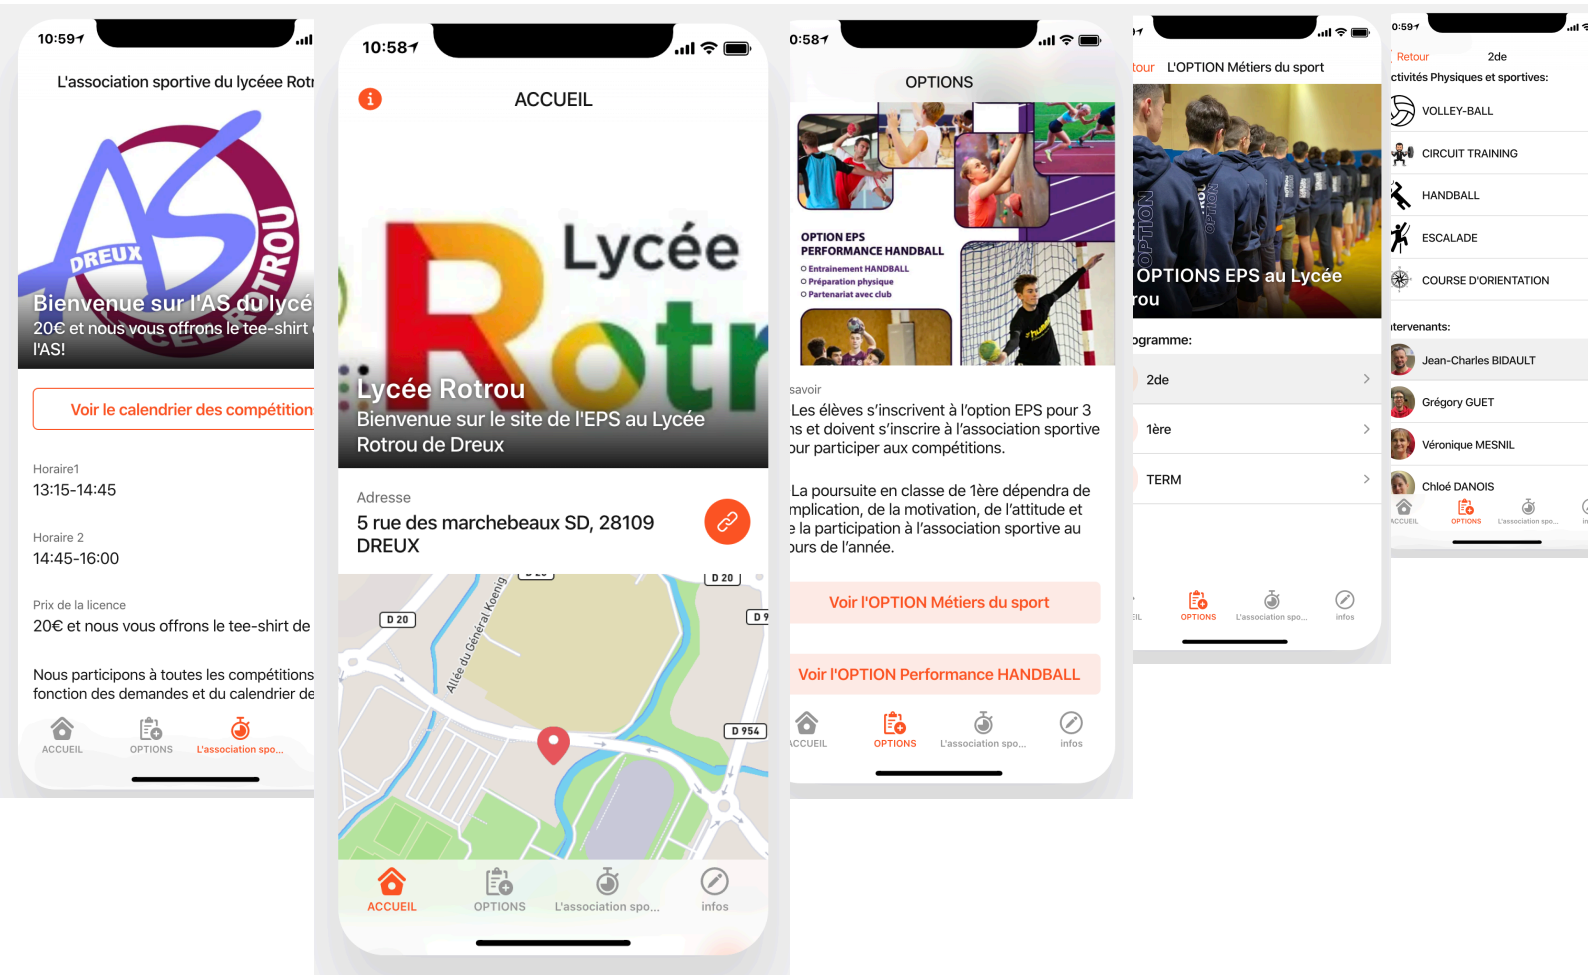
10:59

L'association sportive du lycéee Rotr

DREUX AS ROTROU LYCÉE

Bienvenue sur l'AS du lycé

20€ et nous vous offrons le tee-shirt de l'AS!

Voir le calendrier des compétition

Horaire1
13:15-14:45

Horaire 2
14:45-16:00

Prix de la licence
20€ et nous vous offrons le tee-shirt de

Nous participons à toutes les compétitions fonction des demandes et du calendrier de

ACCUEIL OPTIONS L'association spo...

10:58

ACCUEIL

Lycée Rotr

Lycée Rotrou
Bienvenue sur le site de l'EPS au Lycée Rotrou de Dreux

Adresse
5 rue des marchebeaux SD, 28109 DREUX

D 20 D 20 D 20 D 9 D 954 Allée du Général Koenig

ACCUEIL OPTIONS L'association spo... infos

0:58

OPTIONS

OPTION EPS PERFORMANCE HANDBALL
Entrainement HANDBALL
Préparation physique
Partenariat avec club

savoir
Les élèves s'inscrivent à l'option EPS pour 3 ns et doivent s'inscrire à l'association sportive our participer aux compétitions.

La poursuite en classe de 1ère dépendra de mplication, de la motivation, de l'attitude et e la participation à l'association sportive au ours de l'année.

Voir l'OPTION Métiers du sport

Voir l'OPTION Performance HANDBALL

ACCUEIL OPTIONS L'association spo... infos

tour L'OPTION Métiers du sport

OPTION OPTION

OPTIONS EPS au Lycée rou

ogramme:
2de
1ère
TERM

EIL OPTIONS L'association spo... infos

0:59

Retour 2de
ctivités Physiques et sportives:
VOLLEY-BALL
CIRCUIT TRAINING
HANDBALL
ESCALADE
COURSE D'ORIENTATION

ntervenants:
Jean-Charles BIDAULT
Grégory GUET
Véronique MESNIL
Chloé DANOIS

ACCUEIL OPTIONS L'association spo... in